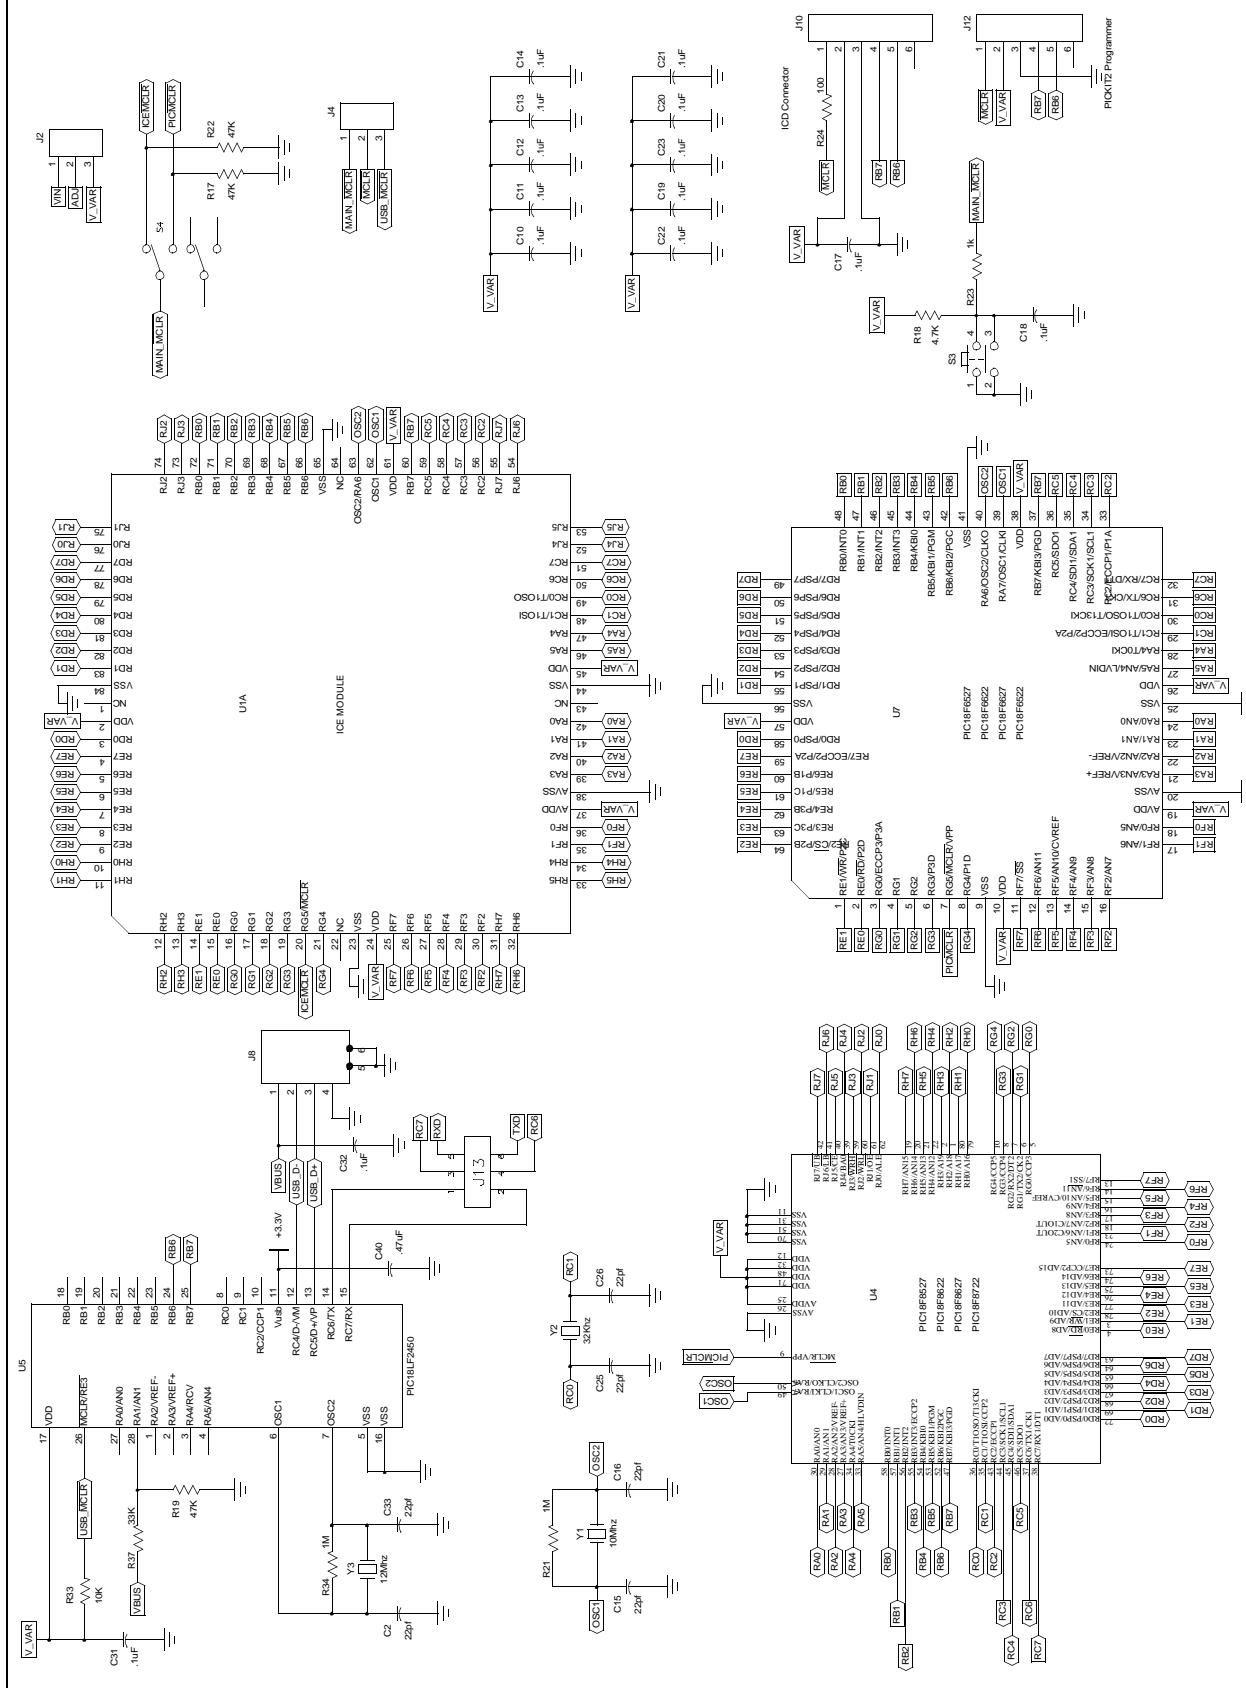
J2
1 2 3
VIN
ADJ
V_VAR

ICE MCLR
PIC MCLR
R22 47K
R17 47K
S4
MAIN_MCLR

J4
1 2 3
MAIN_MCLR
MCLR
USB_MCLR

C14 .1uF
C13 .1uF
C12 .1uF
C11 .1uF
C10 .1uF
V_VAR

C21 .1uF
C20 .1uF
C23 .1uF
C19 .1uF
C22 .1uF
V_VAR

J10
1 2 3 4 5 6
ICD Connector
R24 100
MCLR
RB7
RB6
V_VAR
C17 .1uF

J12
1 2 3 4 5 6
MCLR
V_VAR
RB7
RB6
PICKIT2 Programmer

MAIN_MCLR
R23 1k
V_VAR
R18 4.7K
S3
C18 .1uF

U1A
ICE MODULE

U7
PIC18F6527
PIC18F6622
PIC18F6627
PIC18F6522

J8
VBUS
USB_D-
USB_D+
C32 .1uF
+3.3V
C40 .47uF
RC7
RXD
J13
TXD
RC6

U5
PIC18LF2450
VDD
MCLR/RE3
RA0/AN0
RA1/AN1
RA2/VREF-
RA3/VREF+
RA4/RCV
RA5/AN4
OSC1
OSC2
VSS
VSS
RB0
RB1
RB2
RB3
RB4
RB5
RB6
RB7
RC0
RC1
RC2/CCP1
Vusb
RC4/D-/VM
RC5/D+/VP
RC6/TX
RC7/RX
USB_MCLR
R33 10K
R37 33K
VBUS
R19 47K
R34 1M
Y3 12Mhz
C33 22pf
C2 22pf
C31 .1uF
V_VAR

RC1
C26 22pf
Y2 32Khz
C25 22pf
RC0
OSC2
C16 22pf
R21 1M
Y1 10Mhz
C15 22pf
OSC1

U4
PIC18F8527
PIC18F8622
PIC18F8627
PIC18F8722
MCLR/VPP
PICMCLR
OSC2
OSC1
V_VAR